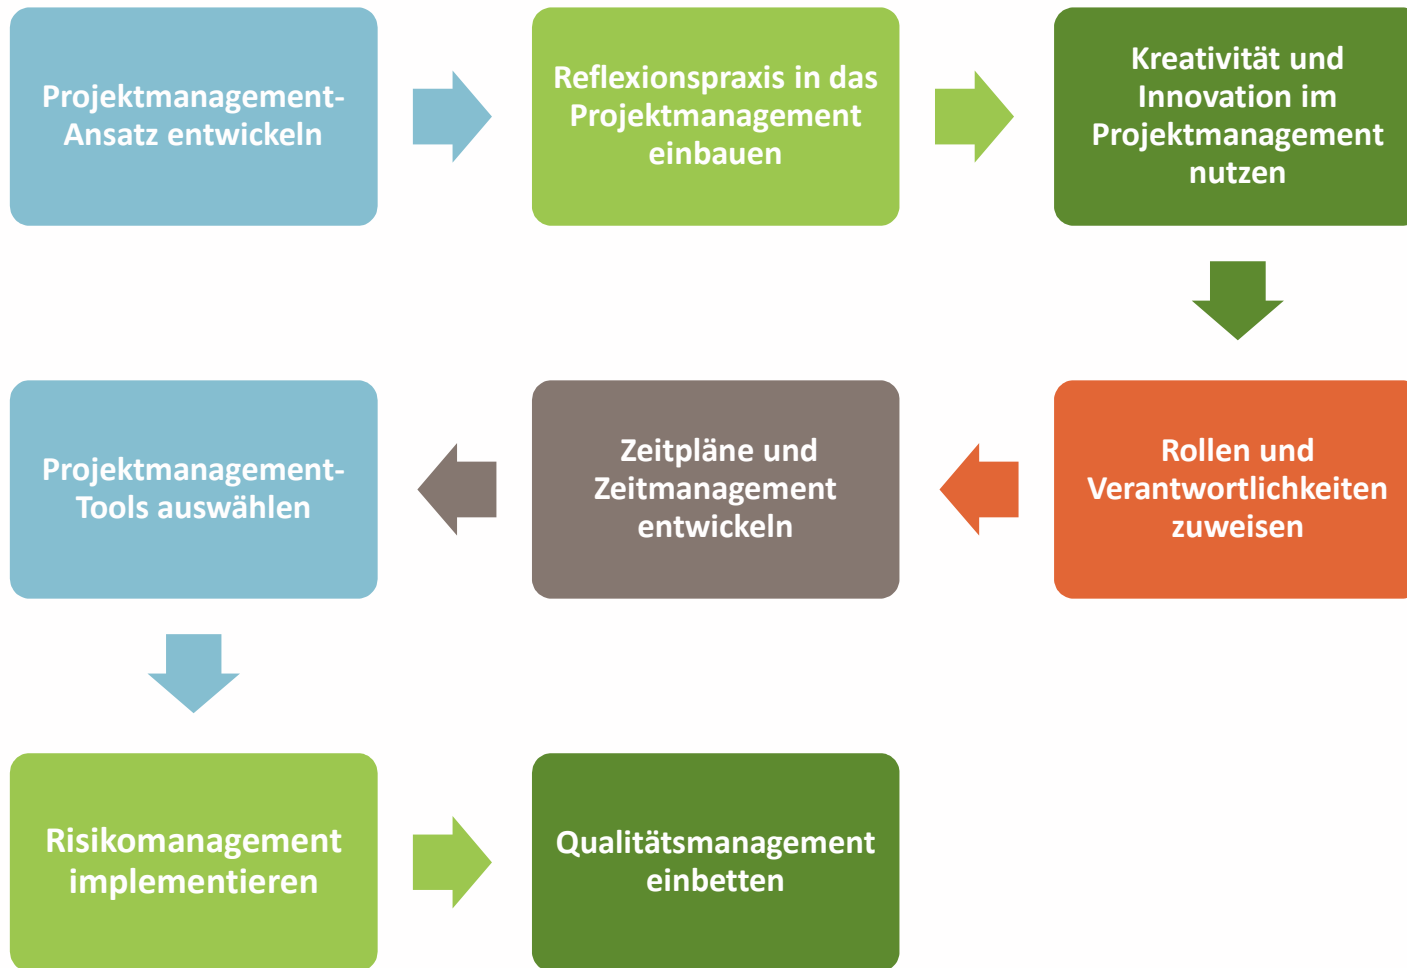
Projektmanagement-Ansatz entwickeln

Reflexionspraxis in das Projektmanagement einbauen

Kreativität und Innovation im Projektmanagement nutzen

Rollen und Verantwortlichkeiten zuweisen

Zeitpläne und Zeitmanagement entwickeln

Projektmanagement-Tools auswählen

Risikomanagement implementieren

Qualitätsmanagement einbetten